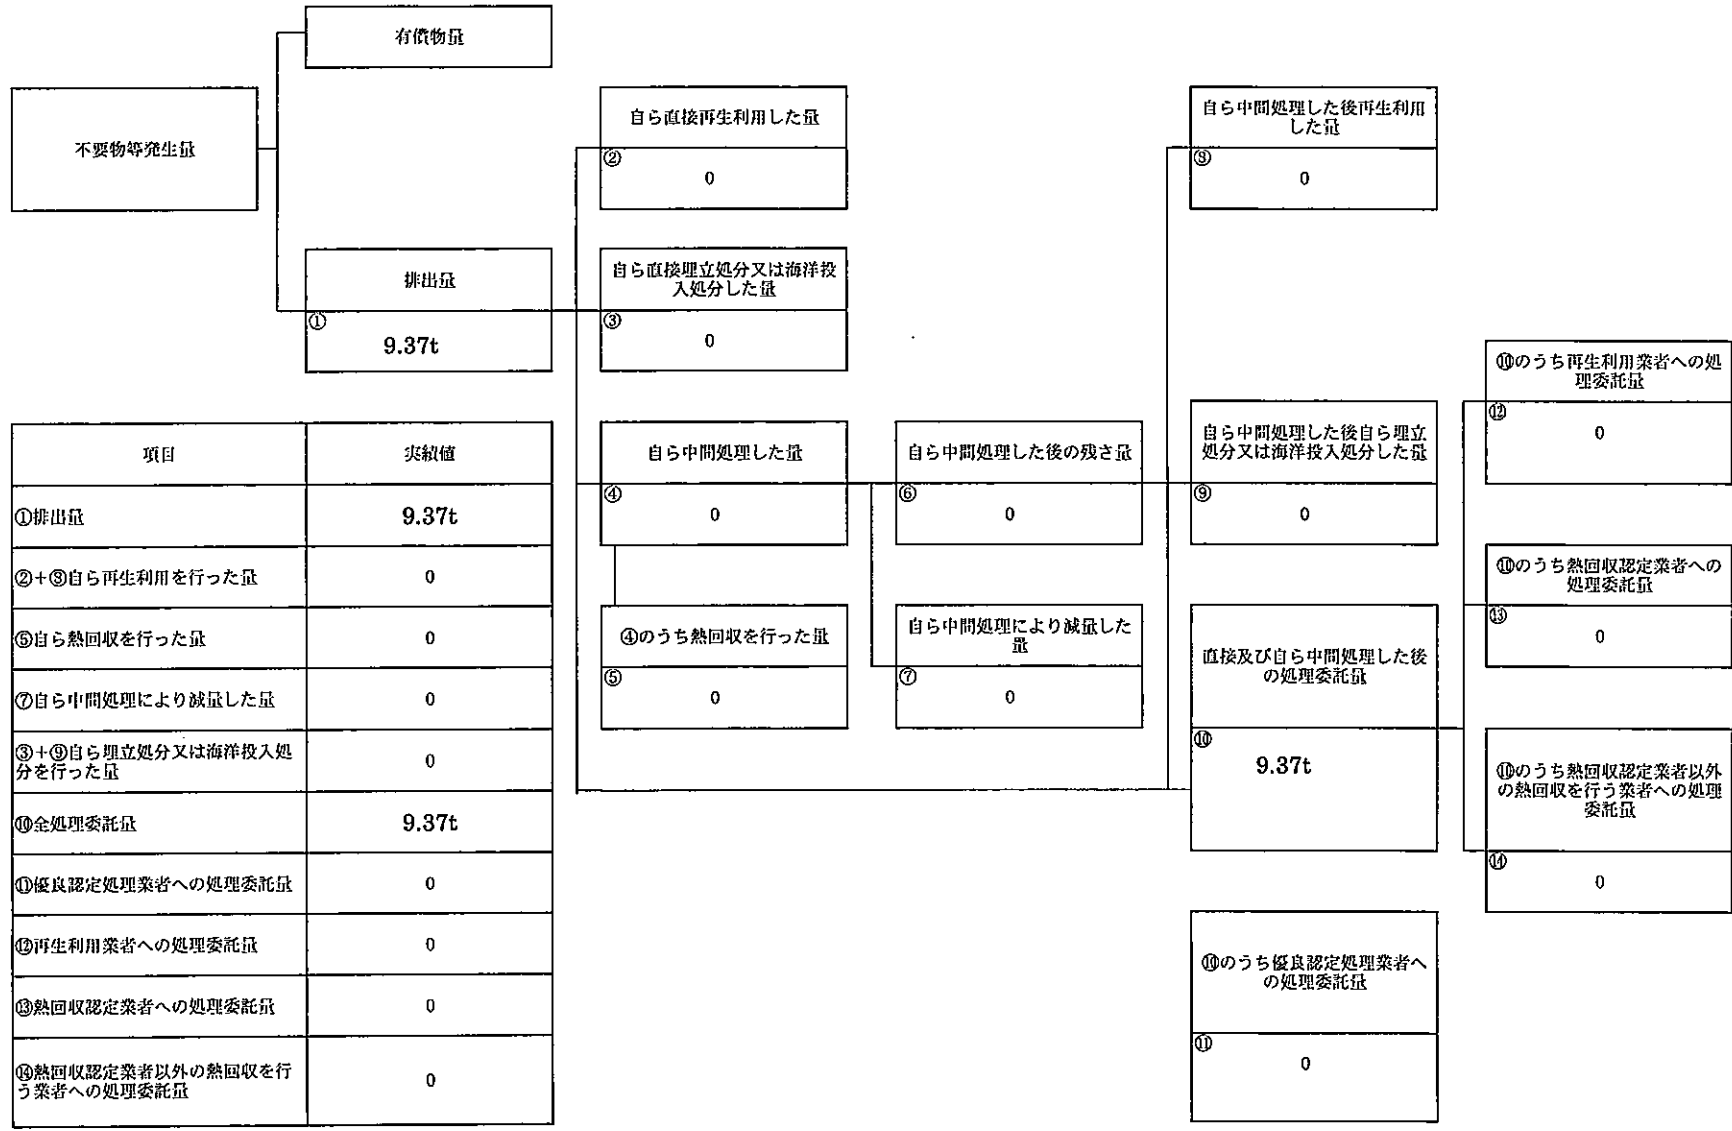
有償物量

不要物等発生量

排出量
①
9.37t

| 項目 | 実績値 |
|---|---|
| ①排出量 | 9.37t |
| ②+⑧自ら再生利用を行った量 | 0 |
| ⑤自ら熱回収を行った量 | 0 |
| ⑦自ら中間処理により減量した量 | 0 |
| ③+⑨自ら埋立処分又は海洋投入処分を行った量 | 0 |
| ⑩全処理委託量 | 9.37t |
| ⑪優良認定処理業者への処理委託量 | 0 |
| ⑫再生利用業者への処理委託量 | 0 |
| ⑬熱回収認定業者への処理委託量 | 0 |
| ⑭熱回収認定業者以外の熱回収を行う業者への処理委託量 | 0 |

自ら直接再生利用した量
②
0

自ら直接埋立処分又は海洋投入処分した量
③
0

自ら中間処理した量
④
0

④のうち熱回収を行った量
⑤
0

自ら中間処理した後の残さ量
⑥
0

自ら中間処理により減量した量
⑦
0

自ら中間処理した後再生利用した量
⑧
0

自ら中間処理した後自ら埋立処分又は海洋投入処分した量
⑨
0

直接及び自ら中間処理した後の処理委託量
⑩
9.37t

⑩のうち優良認定処理業者への処理委託量
⑪
0

⑩のうち再生利用業者への処理委託量
⑫
0

⑩のうち熱回収認定業者への処理委託量
⑬
0

⑩のうち熱回収認定業者以外の熱回収を行う業者への処理委託量
⑭
0